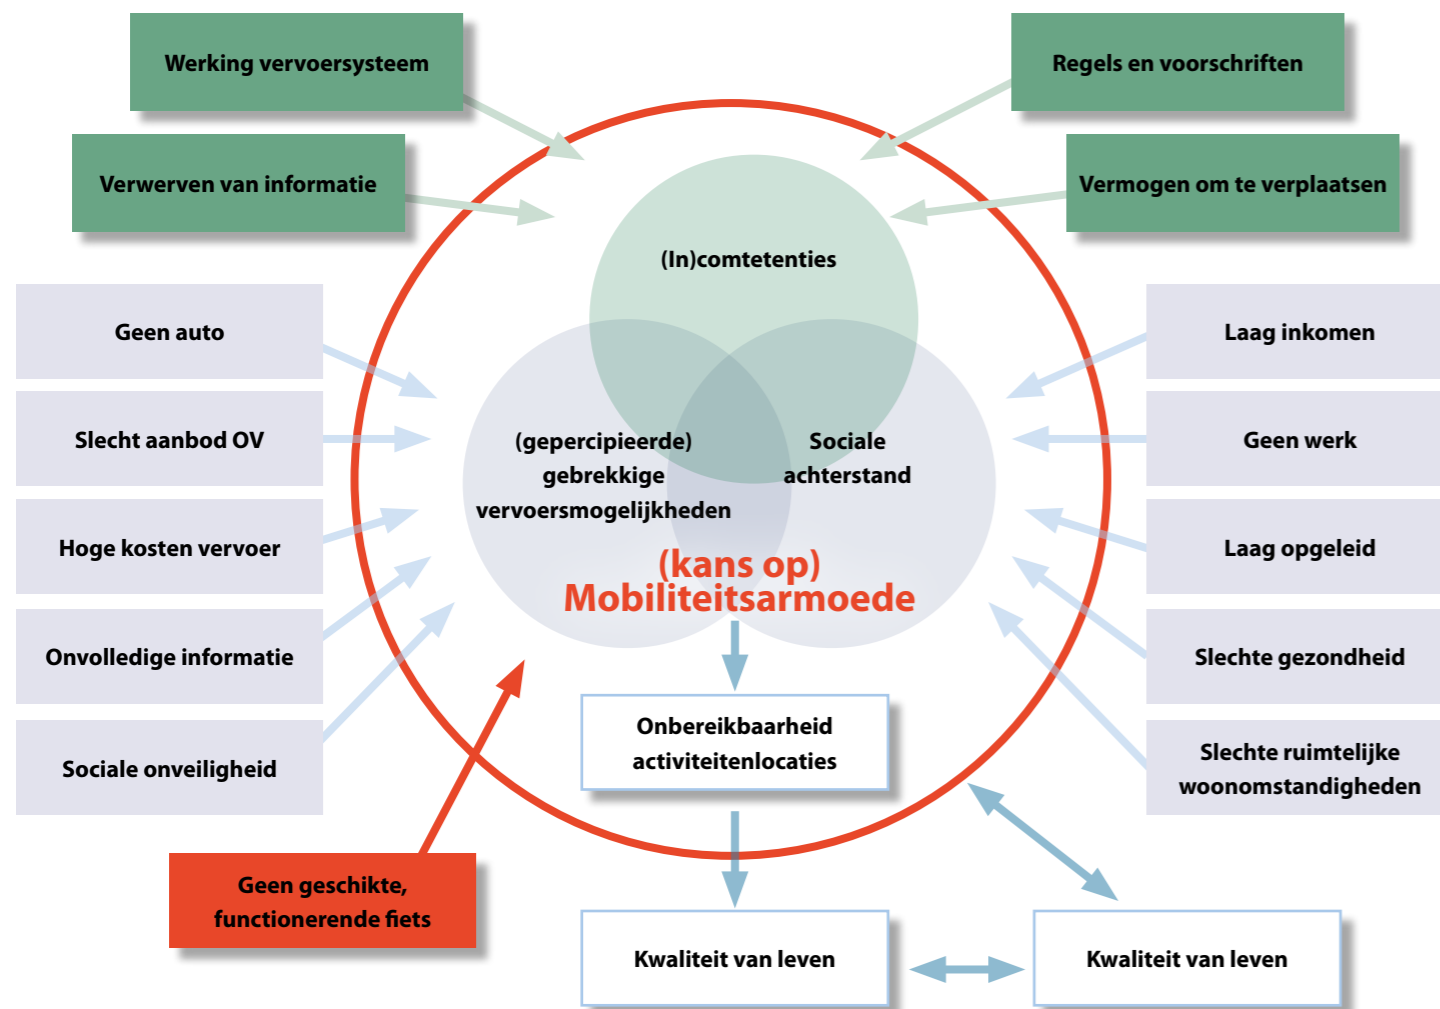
Werking vervoersysteem

Regels en voorschriften

Verwerven van informatie

Vermogen om te verplaatsen

(In)comtetenties

Geen auto

Laag inkomen

Slecht aanbod OV

(gepercipieerde) gebrekkige vervoersmogelijkheden

Sociale achterstand

Geen werk

Hoge kosten vervoer

Laag opgeleid

(kans op) Mobiliteitsarmoede

Onvolledige informatie

Slechte gezondheid

Onbereikbaarheid activiteitenlocaties

Sociale onveiligheid

Slechte ruimtelijke woonomstandigheden

Geen geschikte, functionerende fiets

Kwaliteit van leven

Kwaliteit van leven